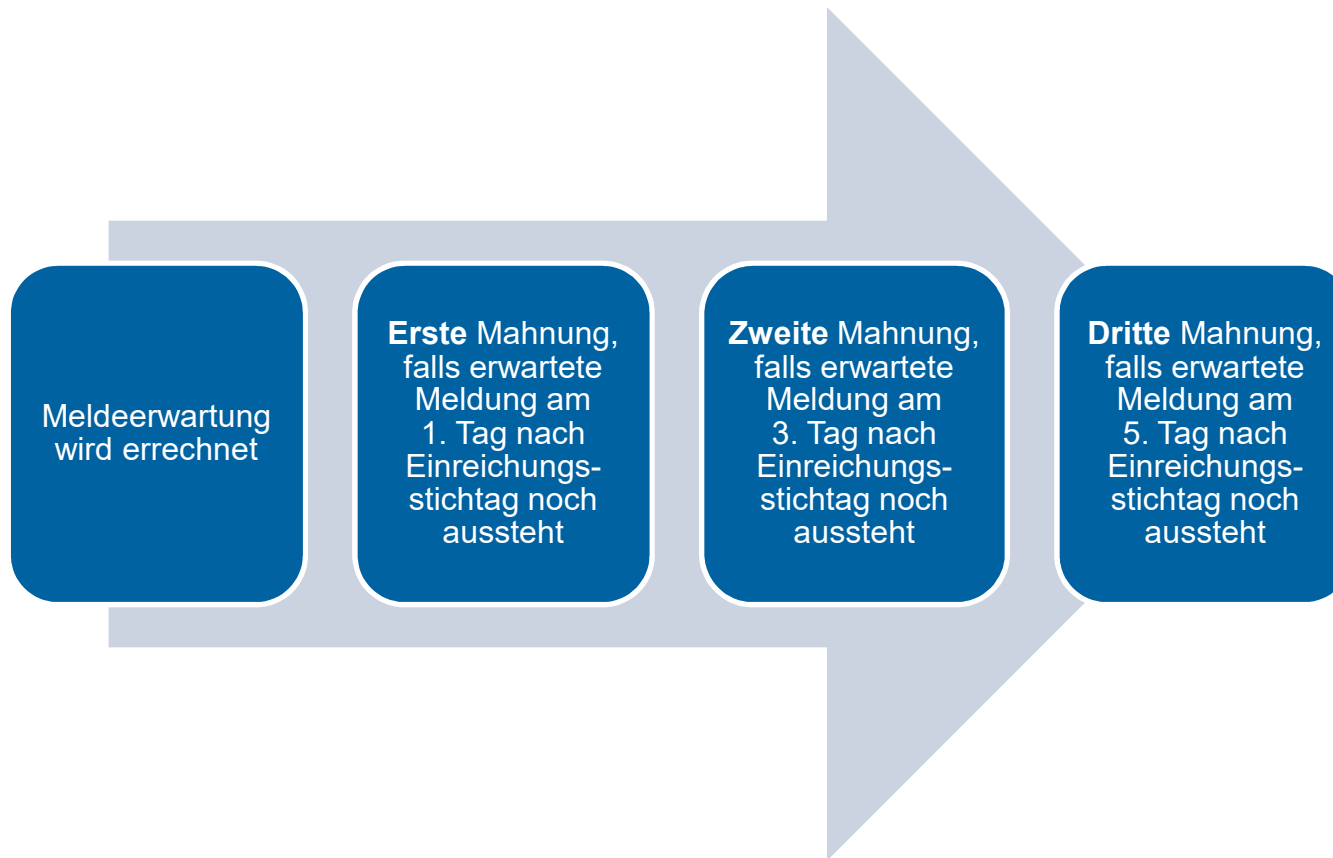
Meldeerwartung wird errechnet

Erste Mahnung, falls erwartete Meldung am 1. Tag nach Einreichungsstichtag noch aussteht

Zweite Mahnung, falls erwartete Meldung am 3. Tag nach Einreichungsstichtag noch aussteht

Dritte Mahnung, falls erwartete Meldung am 5. Tag nach Einreichungsstichtag noch aussteht